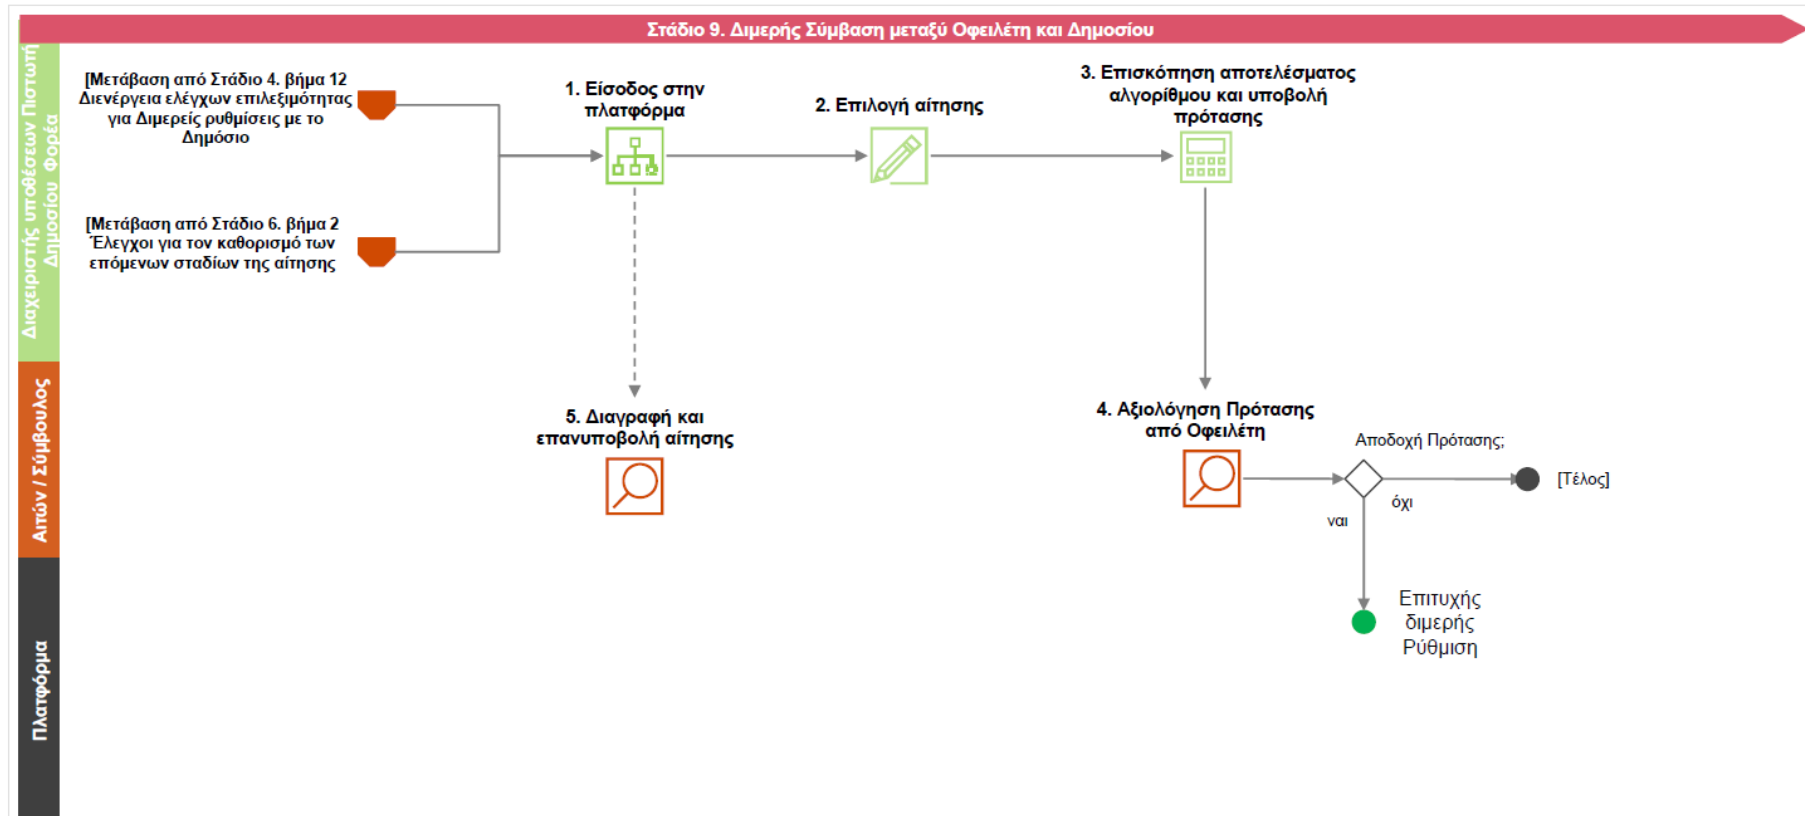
Στάδιο 9. Διμερής Σύμβαση μεταξύ Οφειλέτη και Δημοσίου

Διαχειριστής υποθέσεων Πιστωτή Δημοσίου Φορέα

Αιτών / Σύμβουλος

Πλατφόρμα

[Μετάβαση από Στάδιο 4. βήμα 12 Διενέργεια ελέγχων επιλεξιμότητας για Διμερείς ρυθμίσεις με το Δημόσιο

[Μετάβαση από Στάδιο 6. βήμα 2 Έλεγχοι για τον καθορισμό των επόμενων σταδίων της αίτησης

1. Είσοδος στην πλατφόρμα

2. Επιλογή αίτησης

3. Επισκόπηση αποτελέσματος αλγορίθμου και υποβολή πρότασης

5. Διαγραφή και επανυποβολή αίτησης

4. Αξιολόγηση Πρότασης από Οφειλέτη

Αποδοχή Πρότασης;

όχι

[Τέλος]

ναι

Επιτυχής διμερής Ρύθμιση